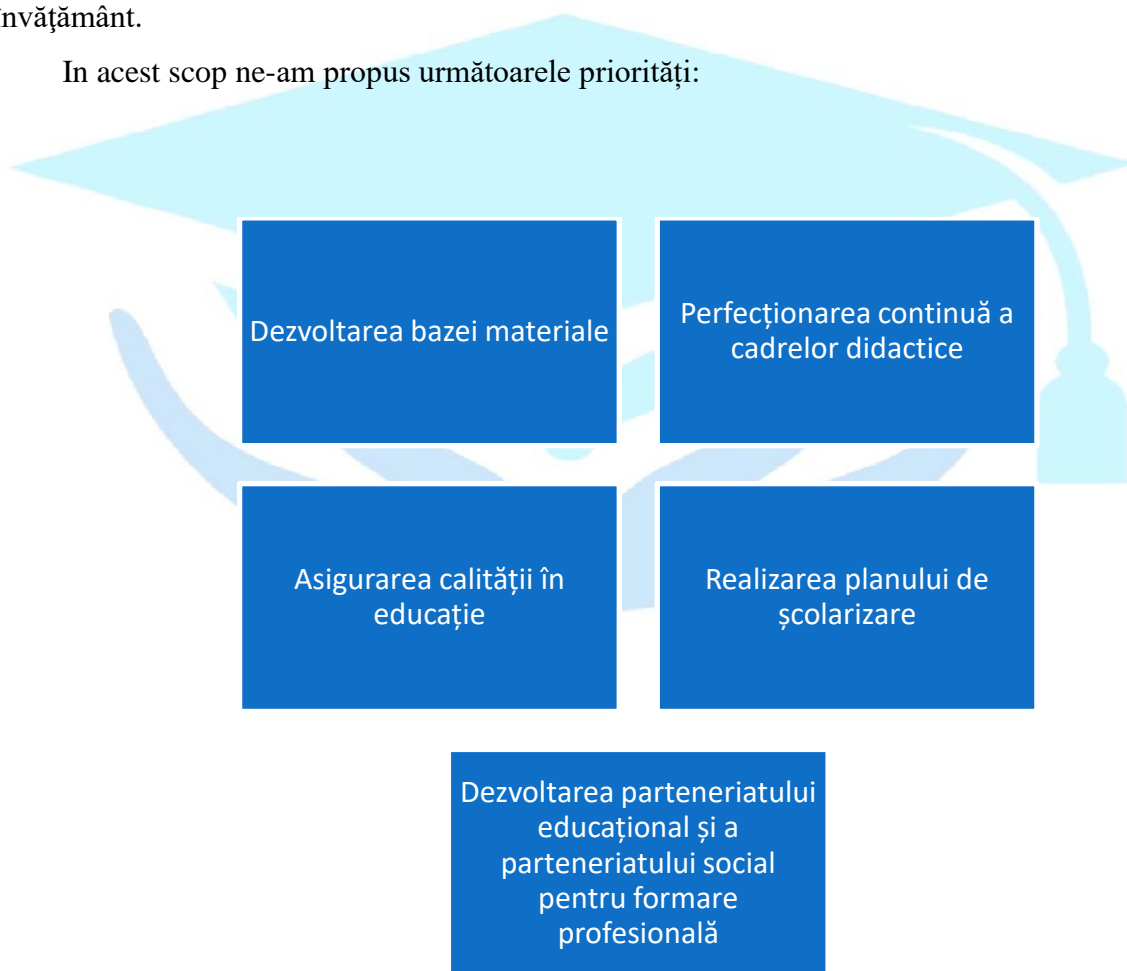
nvăţământ.

In acest scop ne-am propus următoarele priorități:

Dezvoltarea bazei materiale

Perfecționarea continuă a cadrelor didactice

Asigurarea calității în educație

Realizarea planului de școlarizare

Dezvoltarea parteneriatului educațional și a parteneriatului social pentru formare profesională